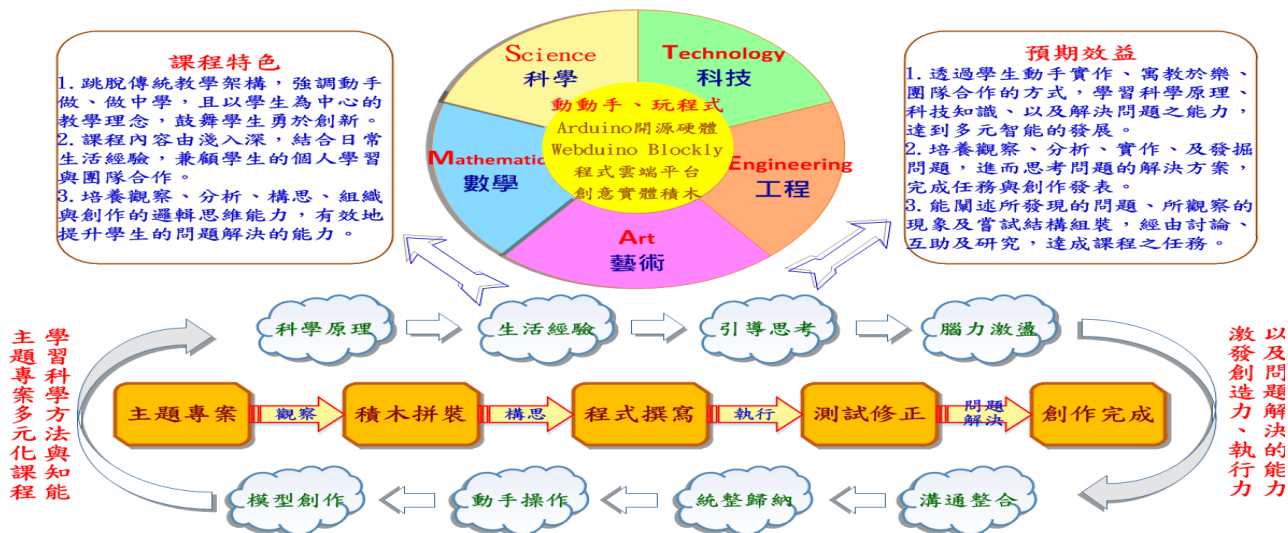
課程特色

1. 跳脫傳統教學架構，強調動手做、做中學，且以學生為中心的教學理念，鼓舞學生勇於創新。
2. 課程內容由淺入深，結合日常生活經驗，兼顧學生的個人學習與團隊合作。
3. 培養觀察、分析、構思、組織與創作的邏輯思維能力，有效地提升學生的問題解決的能力。

Science 科學

Technology 科技

Mathematic 數學

Engineering 工程

Art 藝術

動動手、玩程式
Arduino開源硬體
Webduino Blockly
程式雲端平台
創意實體積木

預期效益

1. 透過學生動手實作、寓教於樂、團隊合作的方式，學習科學原理、科技知識、以及解決問題之能力，達到多元智能的發展。
2. 培養觀察、分析、實作、及發掘問題，進而思考問題的解決方案，完成任務與創作發表。
3. 能闡述所發現的問題、所觀察的現象及嘗試結構組裝，經由討論、互助及研究，達成課程之任務。

主題專案多元化課程

學習科學方法與知能

科學原理

生活經驗

引導思考

腦力激盪

主題專案

觀察

積木拼裝

構思

程式撰寫

執行

測試修正

問題解決

創作完成

模型創作

動手操作

統整歸納

溝通整合

激發創造力、執行力

以及問題解決的能力